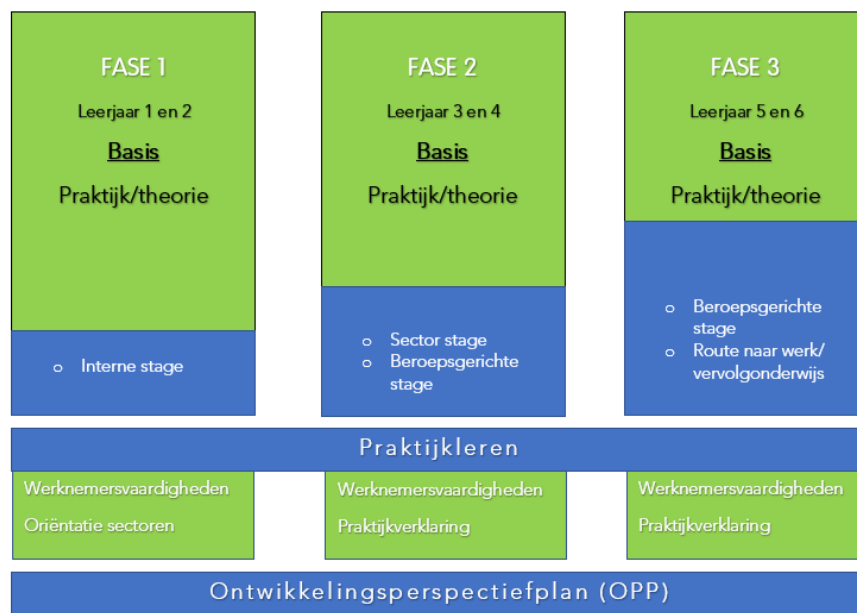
FASE 1

Leerjaar 1 en 2

Basis

Praktijk/theorie

o Interne stage

FASE 2

Leerjaar 3 en 4

Basis

Praktijk/theorie

o Sector stage
o Beroepsgerichte stage

FASE 3

Leerjaar 5 en 6

Basis

Praktijk/theorie

o Beroepsgerichte stage
o Route naar werk/ vervolgonderwijs

Praktijkleren

Werknemersvaardigheden

Oriëntatie sectoren

Werknemersvaardigheden

Praktijkverklaring

Werknemersvaardigheden

Praktijkverklaring

Ontwikkelingsperspectiefplan (OPP)